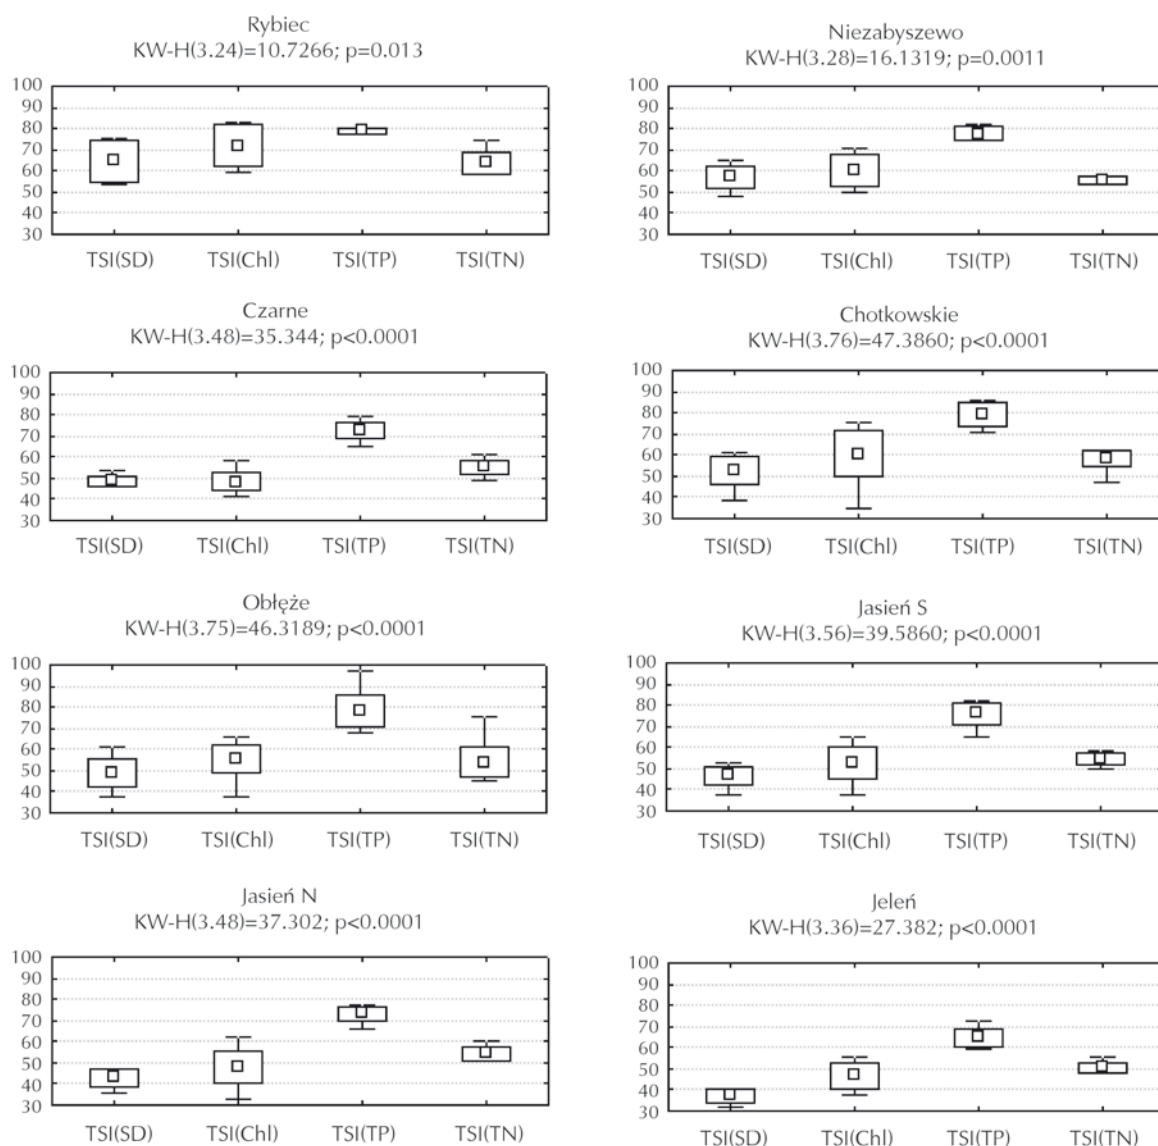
Rybiec
KW-H(3.24)=10.7266; p=0.013

100
90
80
70
60
50
40
30

TSI(SD) TSI(Chl) TSI(TP) TSI(TN)

Niezabyszewo
KW-H(3.28)=16.1319; p=0.0011

100
90
80
70
60
50
40
30

TSI(SD) TSI(Chl) TSI(TP) TSI(TN)

Czarne
KW-H(3.48)=35.344; p<0.0001

100
90
80
70
60
50
40
30

TSI(SD) TSI(Chl) TSI(TP) TSI(TN)

Chotkowskie
KW-H(3.76)=47.3860; p<0.0001

100
90
80
70
60
50
40
30

TSI(SD) TSI(Chl) TSI(TP) TSI(TN)

Obłęże
KW-H(3.75)=46.3189; p<0.0001

100
90
80
70
60
50
40
30

TSI(SD) TSI(Chl) TSI(TP) TSI(TN)

Jasień S
KW-H(3.56)=39.5860; p<0.0001

100
90
80
70
60
50
40
30

TSI(SD) TSI(Chl) TSI(TP) TSI(TN)

Jasień N
KW-H(3.48)=37.302; p<0.0001

100
90
80
70
60
50
40
30

TSI(SD) TSI(Chl) TSI(TP) TSI(TN)

Jeleń
KW-H(3.36)=27.382; p<0.0001

100
90
80
70
60
50
40
30

TSI(SD) TSI(Chl) TSI(TP) TSI(TN)